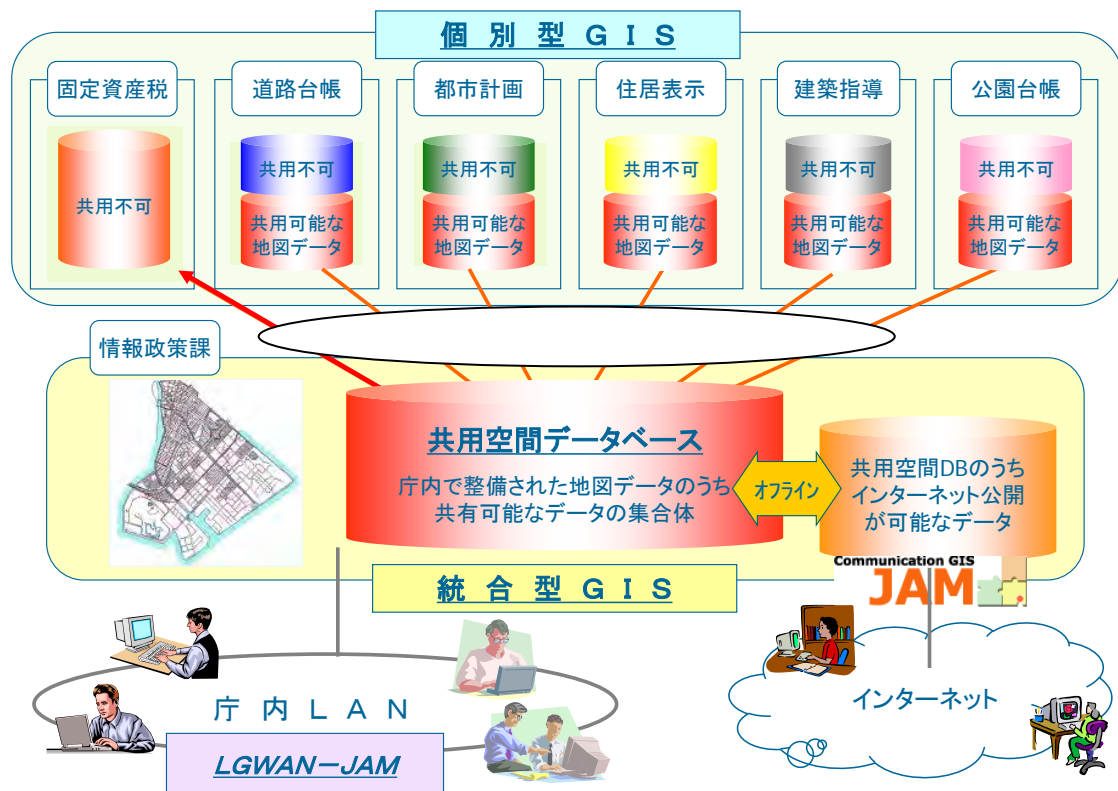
個 別 型 ＧＩＳ

固定資産税

共用不可

道路台帳

共用不可

共用可能な地図データ

都市計画

共用不可

共用可能な地図データ

住居表示

共用不可

共用可能な地図データ

建築指導

共用不可

共用可能な地図データ

公園台帳

共用不可

共用可能な地図データ

情報政策課

共用空間データベース

庁内で整備された地図データのうち共有可能なデータの集合体

オフライン

共用空間DBのうちインターネット公開が可能なデータ

統 合 型 ＧＩＳ

Communication GIS

JAM

庁 内 Ｌ Ａ Ｎ

LGWANーJAM

インターネット